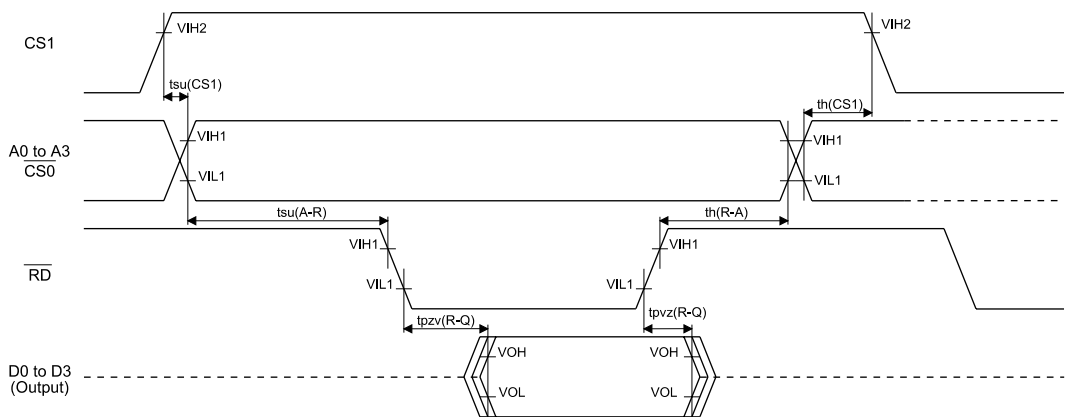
CS1

VIH2

VIH2

tsu(CS1)

th(CS1)

A0 to A3
$\overline{CS0}$

VIH1

VIL1

VIH1

VIL1

tsu(A-R)

th(R-A)

$\overline{RD}$

VIH1

VIL1

VIL1

VIH1

tpzv(R-Q)

tpvz(R-Q)

D0 to D3
(Output)

VOH

VOL

VOH

VOL